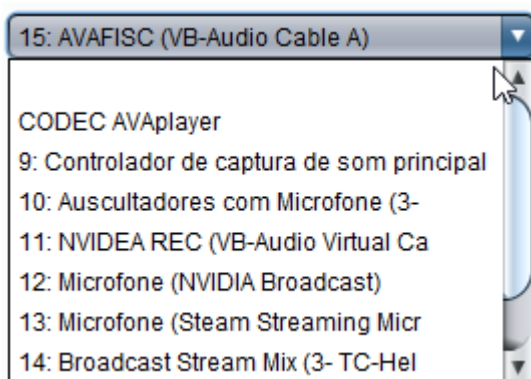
15: AVAFISC (VB-Audio Cable A)

CODEC AVAplayer
9: Controlador de captura de som principal
10: Auscultadores com Microfone (3-
11: NVIDEA REC (VB-Audio Virtual Ca
12: Microfone (NVIDIA Broadcast)
13: Microfone (Steam Streaming Micr
14: Broadcast Stream Mix (3- TC-Hel